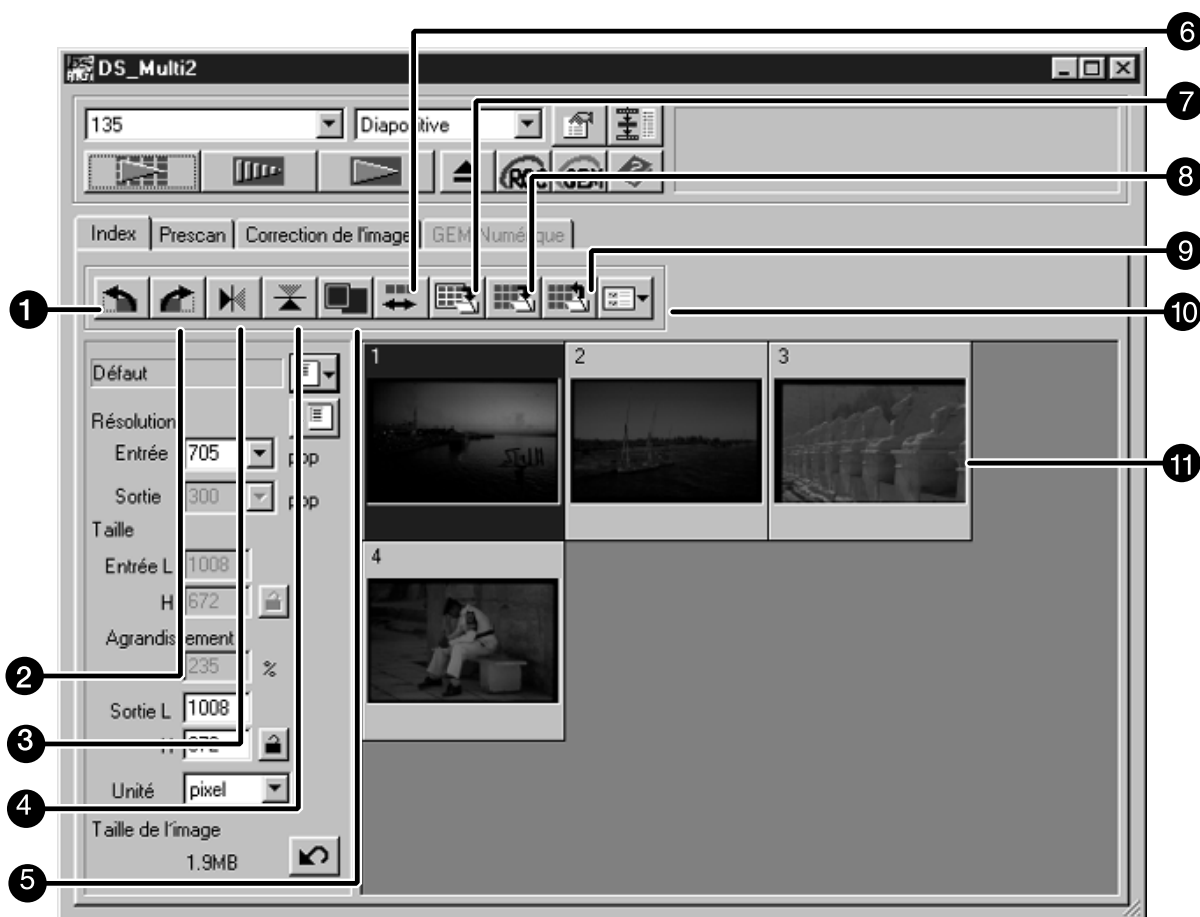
DS_Multi2

135
Diapo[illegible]tive

Index | Prescan | Correction de l'image | GEM Numé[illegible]que

Défaut
Résolution
Entrée 705 p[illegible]p
Sortie 300 p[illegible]p
Taille
Entrée L 1008
H 672
Agrandis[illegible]ement
235 %
Sortie L 1008
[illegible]
Unité pixel
Taille de l'image
1.9MB

1
2
3
4

6
7
8
9
10
11
1
2
3
4
5